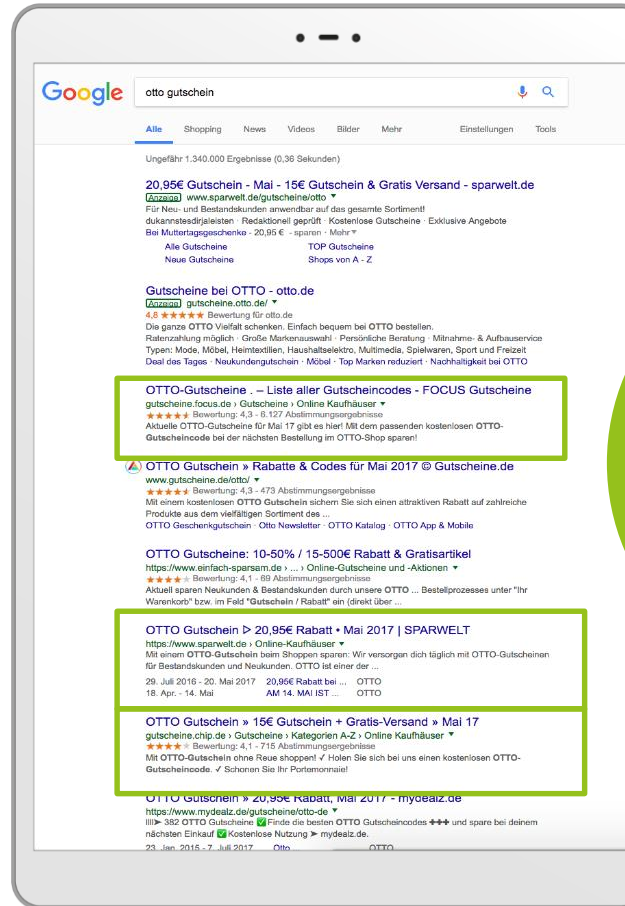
Google

otto gutschein

Alle Shopping News Videos Bilder Mehr Einstellungen Tools

Ungefähr 1.340.000 Ergebnisse (0,36 Sekunden)

20,95€ Gutschein - Mai - 15€ Gutschein & Gratis Versand - sparwelt.de
Anzeige www.sparwelt.de/gutschein/otto
Für Neu- und Bestandskunden anwendbar auf das gesamte Sortiment!
dukannstesdirjaleisten · Redaktionell geprüft · Kostenlose Gutscheine · Exklusive Angebote
Bei Muttertagsgeschenke - 20,95 € - sparen · Mehr
Alle Gutscheine TOP Gutscheine
Neue Gutscheine Shops von A - Z

Gutscheine bei OTTO - otto.de
Anzeige gutscheine.otto.de/
4,6 ★★★★★ Bewertung für otto.de
Die ganze OTTO Vielfalt schenken. Einfach bequem bei OTTO bestellen.
Ratenzahlung möglich · Große Markenauswahl · Persönliche Beratung · Mitnahme- & Aufbauservice
Typen: Mode, Möbel, Heimtextilien, Haushaltselektro, Multimedia, Spielwaren, Sport und Freizeit
Deal des Tages · Neukundengutschein · Möbel · Top Marken reduziert · Nachhaltigkeit bei OTTO

OTTO-Gutscheine . – Liste aller Gutscheincodes - FOCUS Gutscheine
gutscheine.focus.de › Gutscheine › Online Kaufhäuser
★★★★★ Bewertung: 4,3 - 6.127 Abstimmungsergebnisse
Aktuelle OTTO-Gutscheine für Mai 17 gibt es hier! Mit dem passenden kostenlosen OTTO-Gutscheincode bei der nächsten Bestellung im OTTO-Shop sparen!

OTTO Gutschein » Rabatte & Codes für Mai 2017 © Gutscheine.de
www.gutscheine.de/otto/
★★★★★ Bewertung: 4,3 - 473 Abstimmungsergebnisse
Mit einem kostenlosen OTTO Gutschein sichern Sie sich einen attraktiven Rabatt auf zahlreiche Produkte aus dem vielfältigen Sortiment des ...
OTTO Geschenkgutschein · Otto Newsletter · OTTO Katalog · OTTO App & Mobile

OTTO Gutscheine: 10-50% / 15-500€ Rabatt & Gratisartikel
https://www.einfach-sparsam.de › ... › Online-Gutscheine und -Aktionen
★★★★★ Bewertung: 4,1 - 89 Abstimmungsergebnisse
Aktuell sparen Neukunden & Bestandskunden durch unsere OTTO ... Bestellprozesses unter "Ihr Warenkorb" bzw. im Feld "Gutschein / Rabatt" ein (direkt über ...

OTTO Gutschein ▷ 20,95€ Rabatt • Mai 2017 | SPARWELT
https://www.sparwelt.de › Online-Kaufhäuser
Mit einem OTTO-Gutschein beim Shoppen sparen: Wir versorgen dich täglich mit OTTO-Gutscheinen für Bestandskunden und Neukunden. OTTO ist einer der ...
29. Juli 2016 - 20. Mai 2017 20,95€ Rabatt bei ... OTTO
18. Apr. - 14. Mai AM 14. MAI IST ... OTTO

OTTO Gutschein » 15€ Gutschein + Gratis-Versand » Mai 17
gutscheine.chip.de › Gutscheine › Kategorien A-Z › Online Kaufhäuser
★★★★★ Bewertung: 4,1 - 715 Abstimmungsergebnisse
Mit OTTO-Gutschein ohne Reue shoppen! ✓ Holen Sie sich bei uns einen kostenlosen OTTO-Gutscheincode. ✓ Schonen Sie Ihr Portemonnaie!

OTTO Gutschein » 20,95€ Rabatt, Mai 2017 - mydealz.de
https://www.mydealz.de/gutscheine/otto-de
382 OTTO Gutscheine ✅ Finde die besten OTTO Gutscheincodes +++ und spare bei deinem nächsten Einkauf ✅ Kostenlose Nutzung ➤ mydealz.de.
23. Jan. 2015 - 7. Juli 2017 Otto OTTO